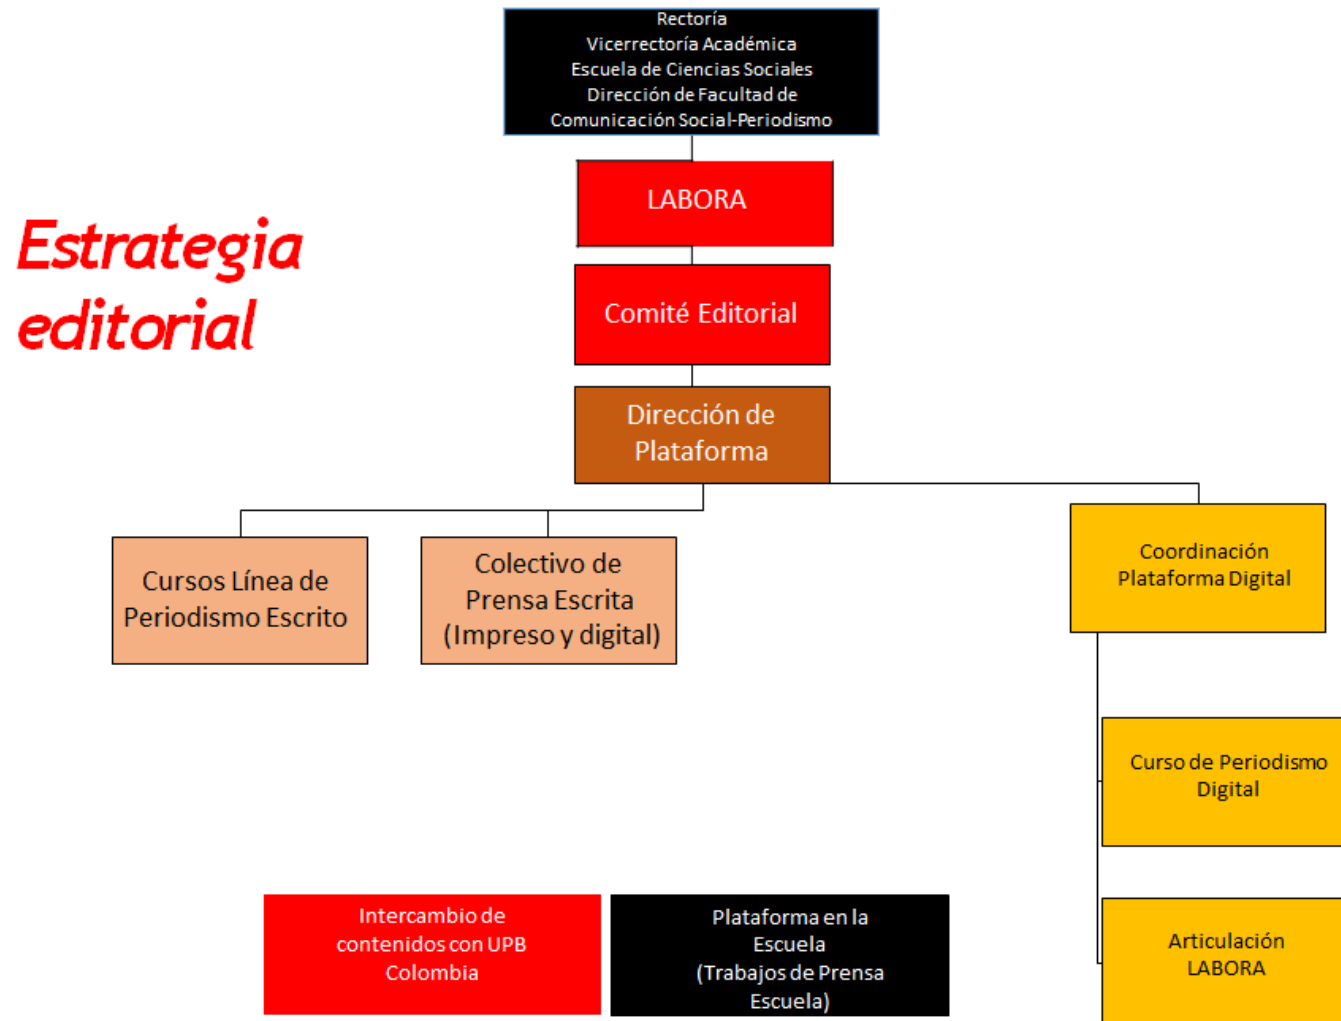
Rectoría
Vicerrectoría Académica
Escuela de Ciencias Sociales
Dirección de Facultad de
Comunicación Social-Periodismo

Estrategia editorial

LABORA

Comité Editorial

Dirección de Plataforma

Cursos Línea de Periodismo Escrito

Colectivo de Prensa Escrita (Impreso y digital)

Coordinación Plataforma Digital

Curso de Periodismo Digital

Articulación LABORA

Intercambio de contenidos con UPB Colombia

Plataforma en la Escuela (Trabajos de Prensa Escuela)